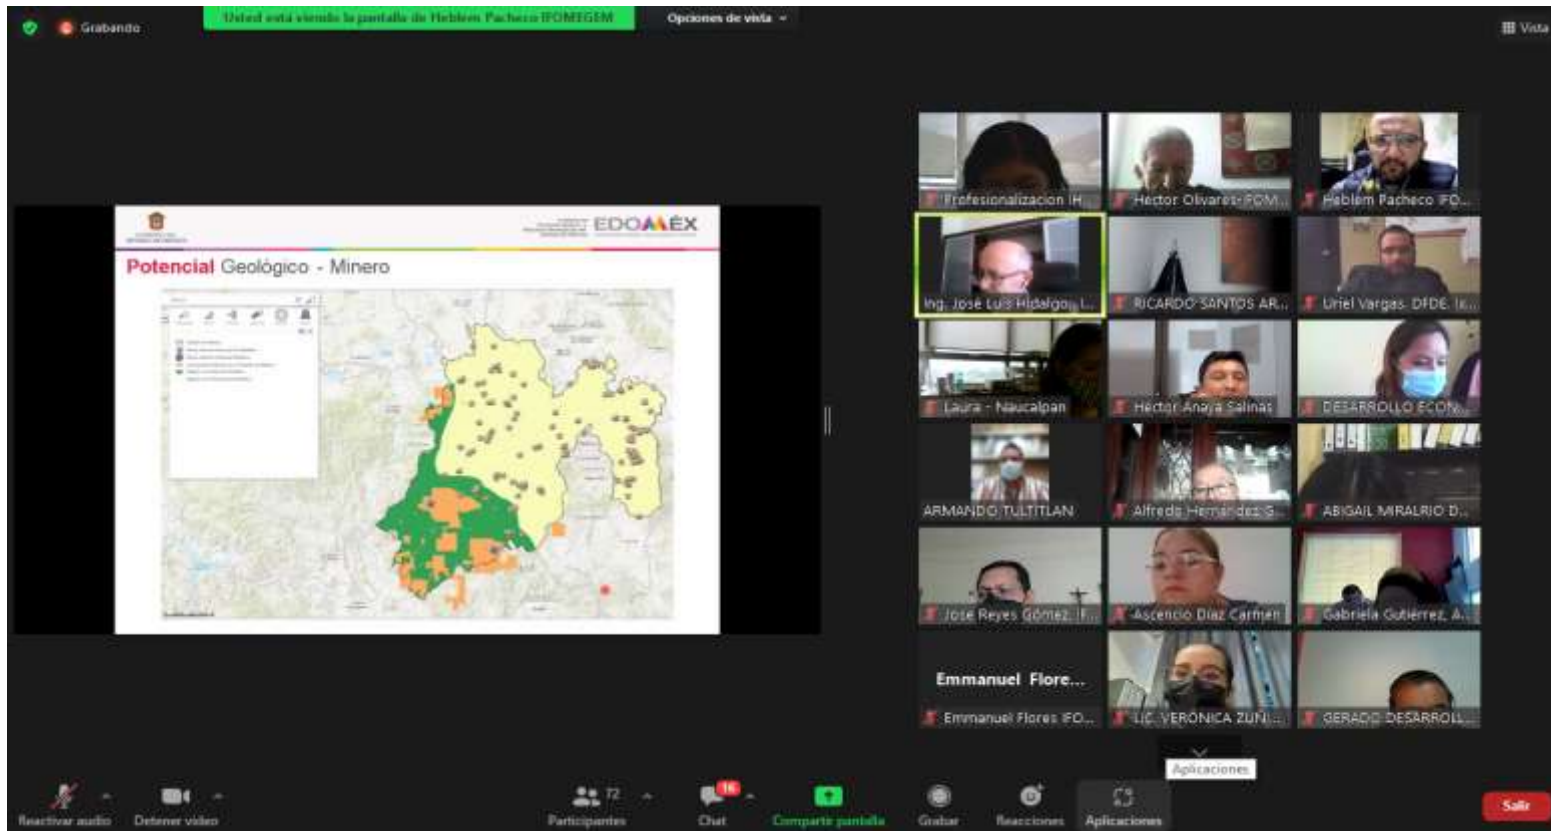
Grabando

Usted está viendo la pantalla de Heblem Pacheco IFOMEGEM

Opciones de vista

Vista

EDOMÉX

Potencial Geológico - Minero

Profesionalizacion IH...

Hector Olivares IFOM...

Heblem Pacheco IFO...

Ing. José Luis Hidalgo I...

RICARDO SANTOS AR...

Uriel Vargas DFDE Ix...

Laura - Naucalpan

Hector Anaya Salinas

DESARROLLO ECON...

ARMANDO TULTITLAN

Alfredo Hernandez G...

ABIGAIL MIRALRIO D...

Jose Reyes Gómez F...

Ascencio Díaz Carmen

Gabriela Gutiérrez A...

Emmanuel Flore...

Emmanuel Flores IFO...

LIC. VERONICA ZUNI...

GERADO DESARROLL...

Aplicaciones

Reactivar audio

Detener video

72

Participantes

16

Chat

Compartir pantalla

Grabar

Reacciones

Aplicaciones

Salir